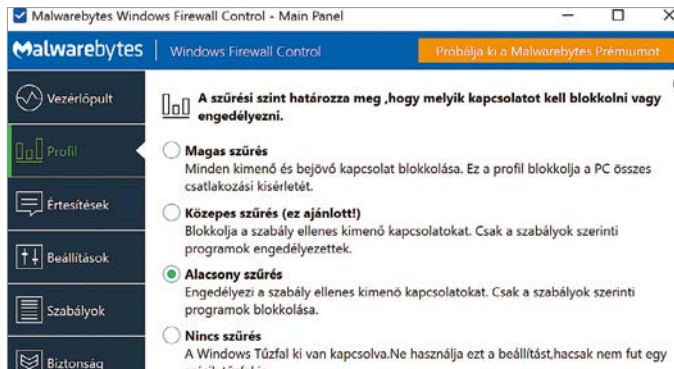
Malwarebytes Windows Firewall Control - Main Panel

Malwarebytes | Windows Firewall Control

Próbálja ki a Malwarebytes Prémiumot

Vezérlőpult

Profil

Értesítések

Beállítások

Szabályok

Biztonság

A szűrési szint határozza meg ,hogy melyik kapcsolatot kell blokkolni vagy engedélyezni.

Magas szűrés
Minden kimenő és bejövő kapcsolat blokkolása. Ez a profil blokkolja a PC összes csatlakozási kísérletét.

Közepes szűrés (ez ajánlott!)
Blokkolja a szabály ellenes kimenő kapcsolatokat. Csak a szabályok szerinti programok engedélyezettek.

Alacsony szűrés
Engedélyezi a szabály ellenes kimenő kapcsolatokat. Csak a szabályok szerinti programok blokkolása.

Nincs szűrés
A Windows Tűzfal ki van kapcsolva.Ne használja ezt a beállítást,hacsak nem fut egy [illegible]